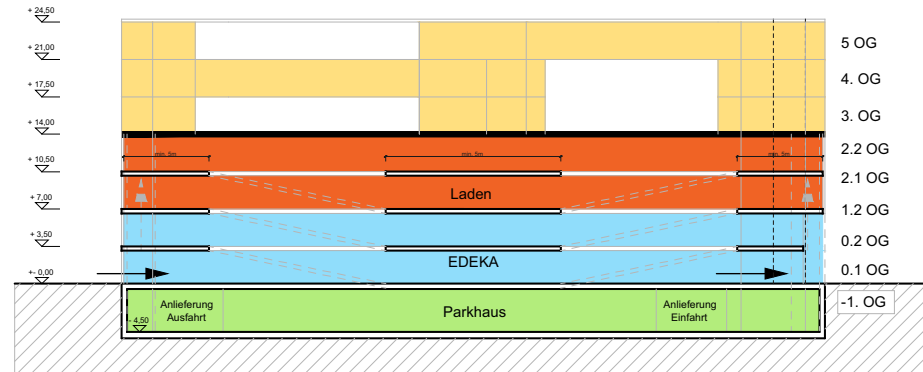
+ 24,50
+ 21,00
+ 17,50
+ 14,00
+ 10,50
+ 7,00
+ 3,50
+- 0,00
- 4,50

5 OG
4. OG
3. OG
2.2 OG
2.1 OG
1.2 OG
0.2 OG
0.1 OG
-1. OG

min. 5m
min. 5m
min. 5m

Laden

EDEKA

Anlieferung Ausfahrt

Parkhaus

Anlieferung Einfahrt